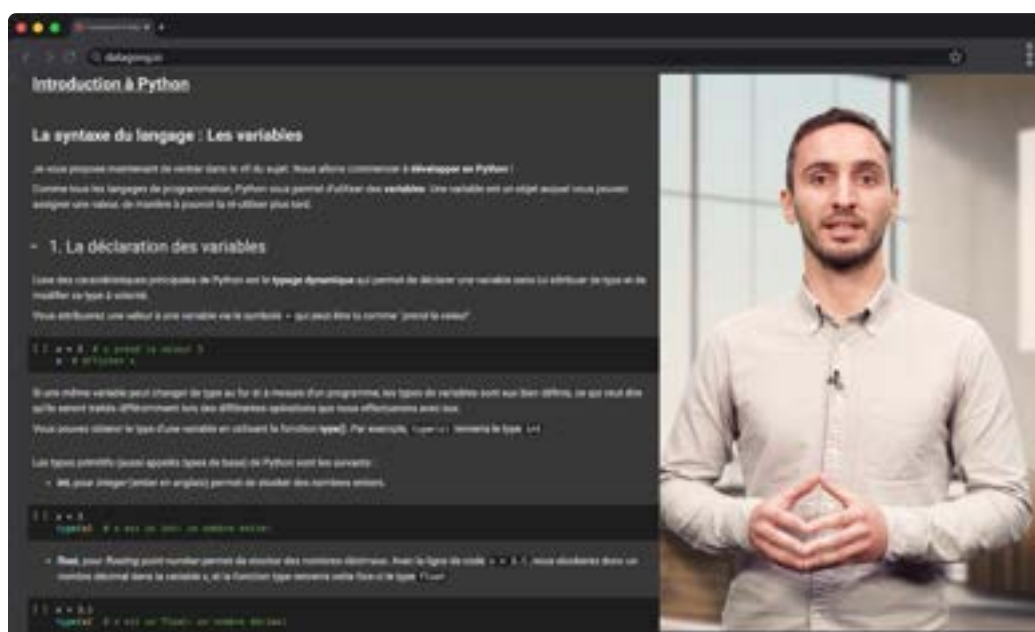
datagong.io

Introduction à Python

La syntaxe du langage : Les variables

Je vous propose maintenant de rentrer dans le vif du sujet. Nous allons commencer à développer en Python !

Comme tous les langages de programmation, Python vous permet d'utiliser des variables. Une variable est un objet auquel vous pouvez assigner une valeur, de manière à pouvoir la ré-utiliser plus tard.

1. La déclaration des variables

L'une des caractéristiques principales de Python est le typage dynamique qui permet de déclarer une variable sans lui attribuer de type et de modifier ce type à volonté.

Vous attribuerez une valeur à une variable via le symbole = qui peut être lu comme "prend la valeur".

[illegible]

Si une même variable peut changer de type au fur et à mesure d'un programme, les types de variables sont eux bien définis, ce qui veut dire qu'ils seront traités différemment lors des différentes opérations que nous effectuerons avec eux.

Vous pouvez obtenir le type d'une variable en utilisant la fonction type(). Par exemple, type(x) renverra le type int.

Les types primitifs (aussi appelés types de base) de Python sont les suivants :

int, pour integer (entier en anglais) permet de stocker des nombres entiers.

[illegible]

float, pour floating point number permet de stocker des nombres décimaux. Avec la ligne de code x = 3.1, nous stockerons donc un nombre décimal dans la variable x, et la fonction type renverra cette fois-ci le type float.

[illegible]